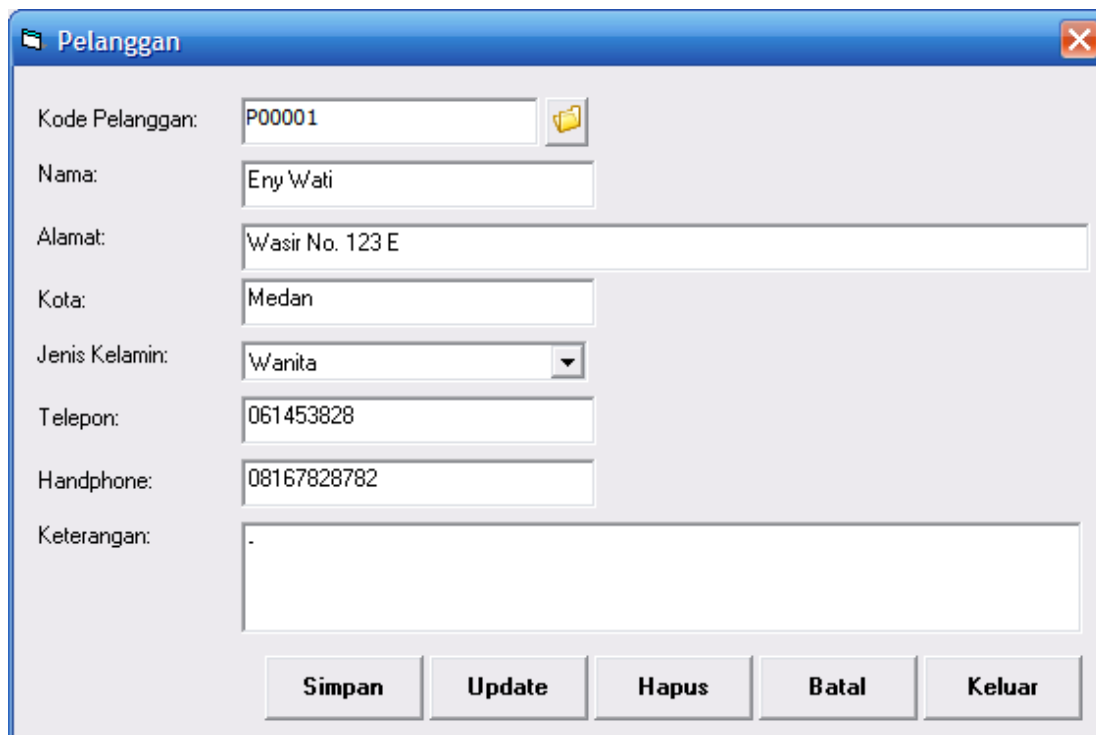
Pelanggan

Kode Pelanggan: P00001

Nama: Eny Wati

Alamat: Wasir No. 123 E

Kota: Medan

Jenis Kelamin: Wanita

Telepon: 061453828

Handphone: 08167828782

Keterangan: -

Simpan Update Hapus Batal Keluar